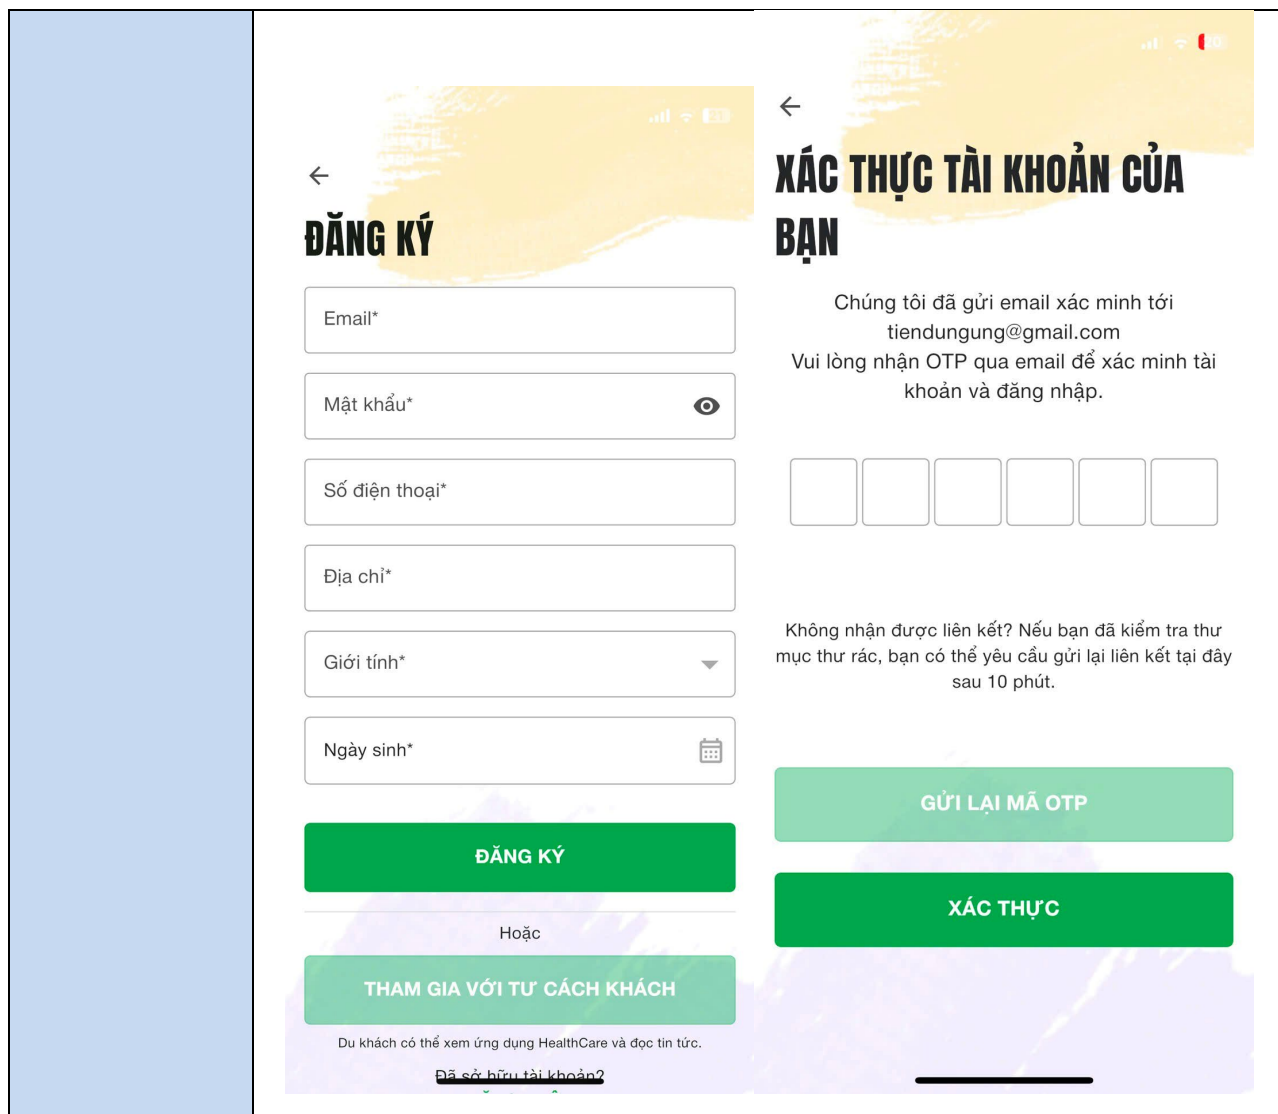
ĐĂNG KÝ

Email*

Mật khẩu*

Số điện thoại*

Địa chỉ*

Giới tính*

Ngày sinh*

ĐĂNG KÝ

Hoặc

THAM GIA VỚI TƯ CÁCH KHÁCH

Du khách có thể xem ứng dụng HealthCare và đọc tin tức.

Đã sở hữu tài khoản?

XÁC THỰC TÀI KHOẢN CỦA BẠN

Chúng tôi đã gửi email xác minh tới tiendungung@gmail.com
Vui lòng nhận OTP qua email để xác minh tài khoản và đăng nhập.

Không nhận được liên kết? Nếu bạn đã kiểm tra thư mục thư rác, bạn có thể yêu cầu gửi lại liên kết tại đây sau 10 phút.

GỬI LẠI MÃ OTP

XÁC THỰC